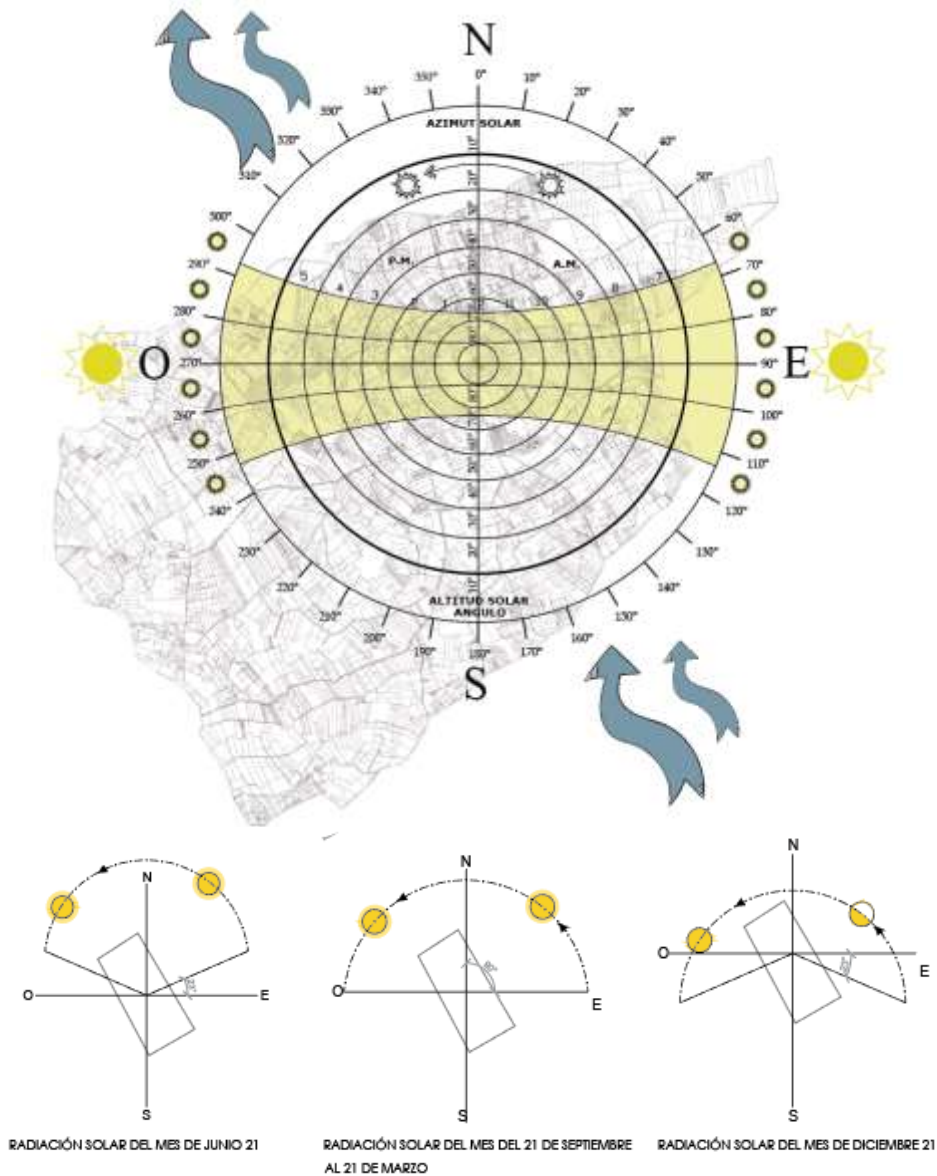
N

0°
10°
20°
30°
40°
50°
60°
70°
80°
90°
100°
110°
120°
130°
140°
150°
160°
170°
180°
190°
200°
210°
220°
230°
240°
250°
260°
270°
280°
290°
300°
310°
320°
330°
340°
350°

AZIMUT SOLAR

P.M.
A.M.
5
4
3
2
1
12
11
10
9
8
7

O
E

ALTITUD SOLAR
ANGULO

S

N
O
E
S
RADIACIÓN SOLAR DEL MES DE JUNIO 21

N
O
E
S
RADIACIÓN SOLAR DEL MES DEL 21 DE SEPTIEMBRE AL 21 DE MARZO

N
O
E
S
RADIACIÓN SOLAR DEL MES DE DICIEMBRE 21